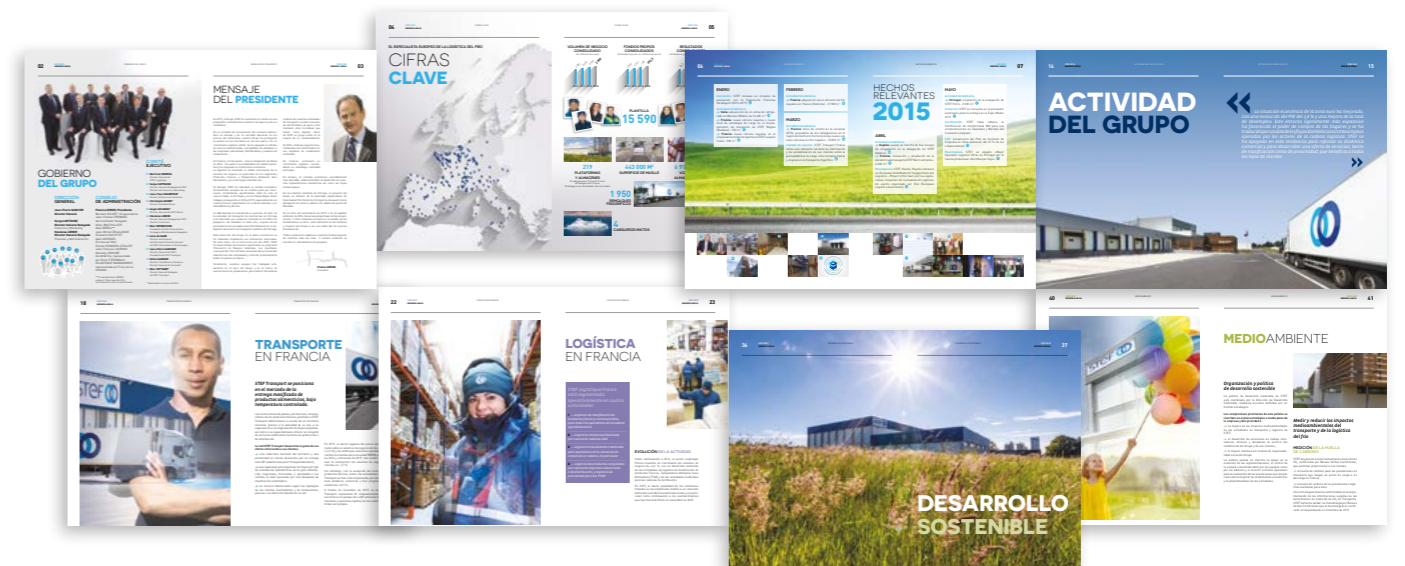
GOBIERNO DEL GRUPO

MENSAJE DEL PRESIDENTE

CIFRAS CLAVE

PLANTILLA 15 590

HECHOS RELEVANTES 2015

ACTIVIDAD DEL GRUPO

TRANSPORTE EN FRANCIA

LOGÍSTICA EN FRANCIA

DESARROLLO SOSTENIBLE

MEDIOAMBIENTE